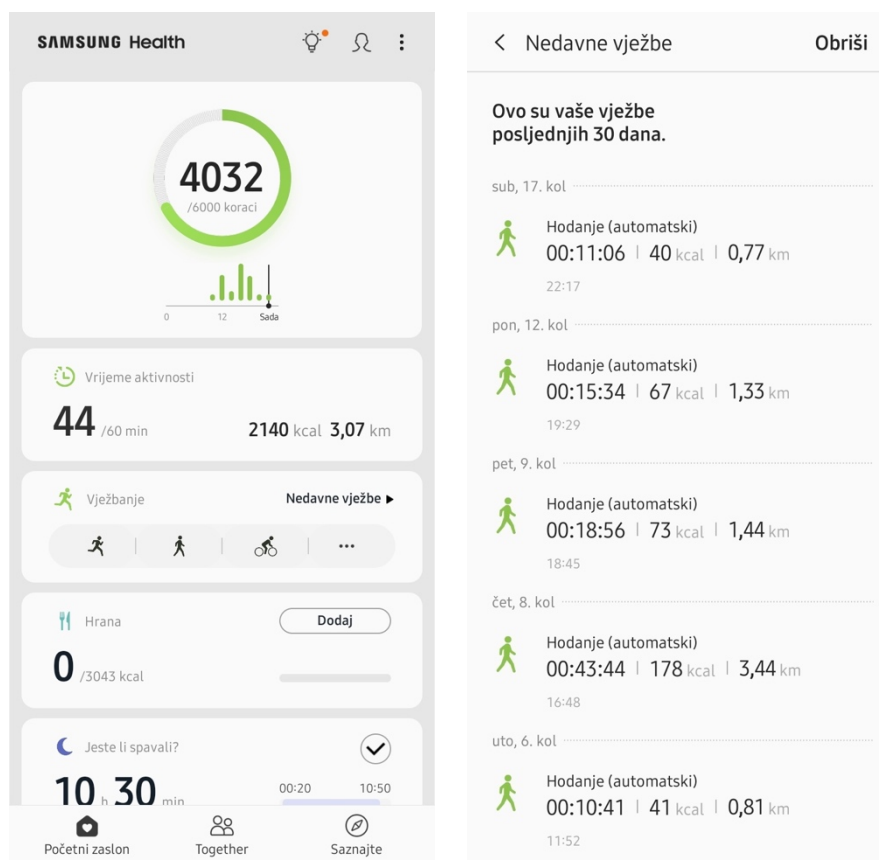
SAMSUNG Health

4032
/6000 koraci

0 12 Sada

Vrijeme aktivnosti
44 /60 min
2140 kcal 3,07 km

Vježbanje
Nedavne vježbe ▶

...

Hrana
Dodaj
0 /3043 kcal

Jeste li spavali?
10 h 30 min
00:20 10:50

Početni zaslon
Together
Saznajte

Nedavne vježbe
Obriši

Ovo su vaše vježbe posljednjih 30 dana.

sub, 17. kol
Hodanje (automatski)
00:11:06 | 40 kcal | 0,77 km
22:17

pon, 12. kol
Hodanje (automatski)
00:15:34 | 67 kcal | 1,33 km
19:29

pet, 9. kol
Hodanje (automatski)
00:18:56 | 73 kcal | 1,44 km
18:45

čet, 8. kol
Hodanje (automatski)
00:43:44 | 178 kcal | 3,44 km
16:48

uto, 6. kol
Hodanje (automatski)
00:10:41 | 41 kcal | 0,81 km
11:52